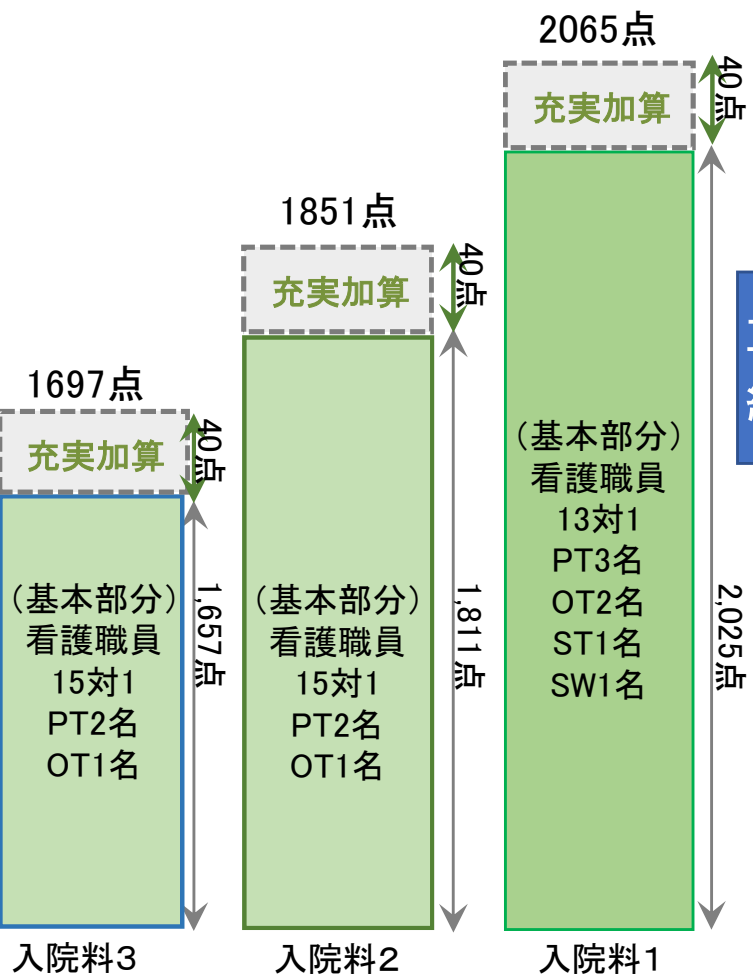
2065点

充実加算

40点

1851点

充実加算

40点

1697点

充実加算

40点

（基本部分）
看護職員
15対1
PT2名
OT1名

1,657点

（基本部分）
看護職員
15対1
PT2名
OT1名

1,811点

（基本部分）
看護職員
13対1
PT3名
OT2名
ST1名
SW1名

2,025点

入院料3

入院料2

入院料1